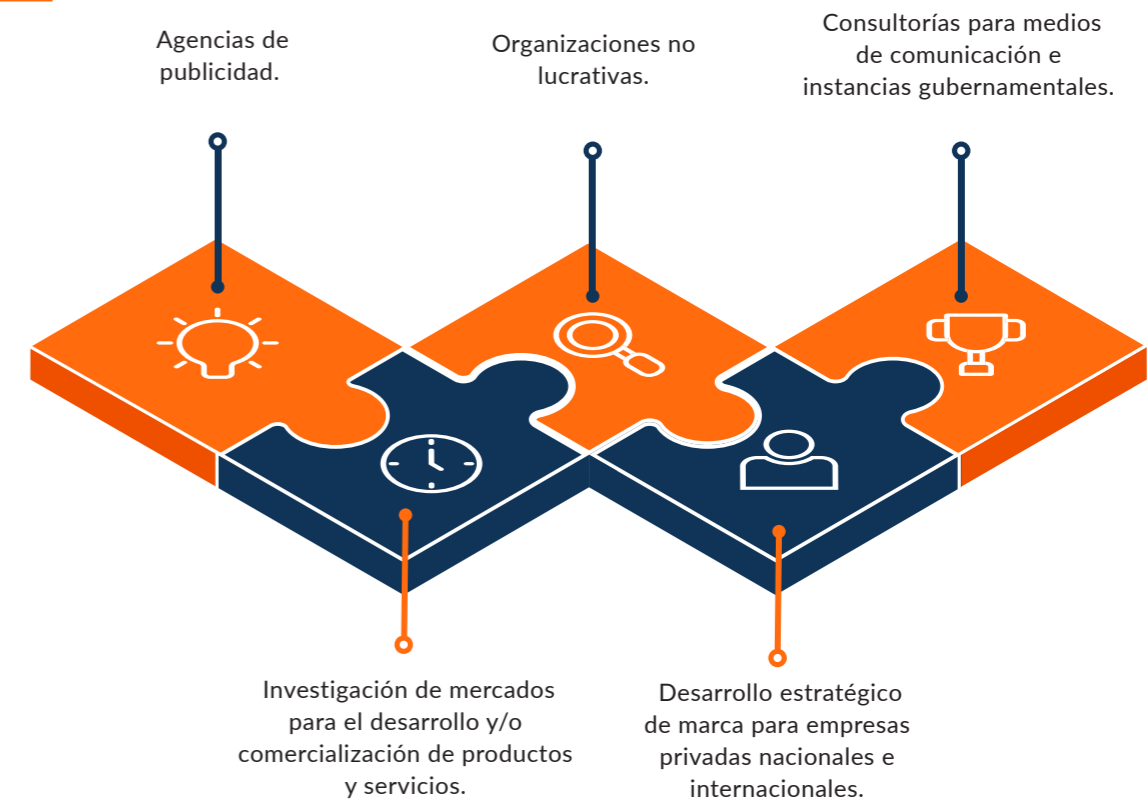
Agencias de publicidad.

Organizaciones no lucrativas.

Consultorías para medios de comunicación e instancias gubernamentales.

Investigación de mercados para el desarrollo y/o comercialización de productos y servicios.

Desarrollo estratégico de marca para empresas privadas nacionales e internacionales.